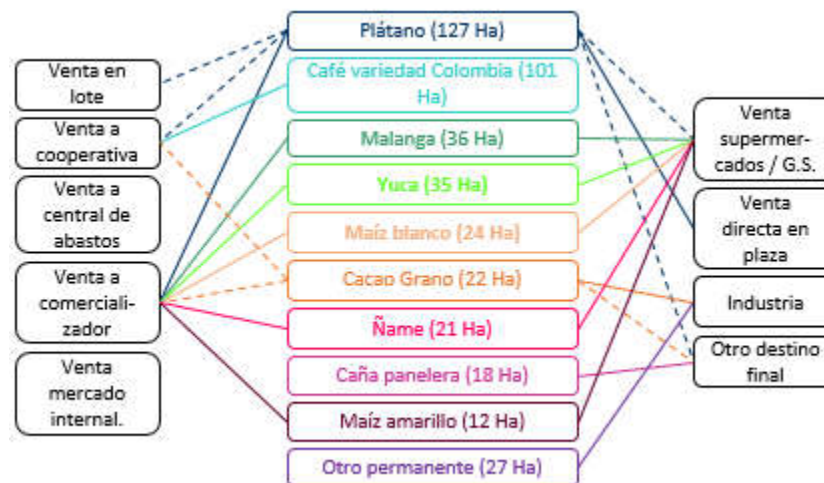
Venta en lote

Venta a cooperativa

Venta a central de abastos

Venta a comercializador

Venta mercado internal.

Plátano (127 Ha)

Café variedad Colombia (101 Ha)

Malanga (36 Ha)

Yuca (35 Ha)

Maíz blanco (24 Ha)

Cacao Grano (22 Ha)

Ñame (21 Ha)

Caña panelera (18 Ha)

Maíz amarillo (12 Ha)

Otro permanente (27 Ha)

Venta supermercados / G.S.

Venta directa en plaza

Industria

Otro destino final